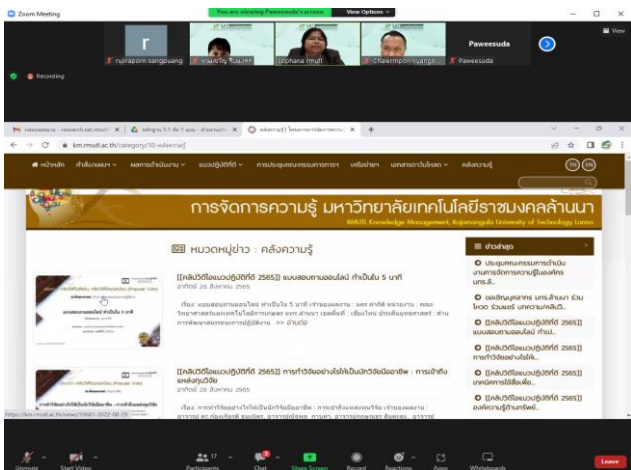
Zoom Meeting
You are viewing Paweesuda's screen View Options
View
rujiraporn sangpuang
Paweesuda
Chalermpon
Paweesuda
Recording

km.rmutl.ac.th/category/10-คลังความรู้

หน้าหลัก
การจัดการความรู้ มหาวิทยาลัยเทคโนโลยีราชมงคลล้านนา
RMUTL Knowledge Management, Rajamangala University of Technology Lanna

หมวดหมู่ข่าว : คลังความรู้

[[คลิปวิดีโอแนวปฏิบัติที่ดี 2565]] แบบสอบถามออนไลน์ ทำเป็นใน 5 นาที
อาทิตย์ 28 สิงหาคม 2565
เรื่อง : แบบสอบถามออนไลน์ ทำเป็นใน 5 นาที เจ้าของผลงาน : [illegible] >> อ่านต่อ

[[คลิปวิดีโอแนวปฏิบัติที่ดี 2565]] การทำวิจัยอย่างไรให้เป็นนักวิจัยมืออาชีพ : การเข้าถึงแหล่งทุนวิจัย
อาทิตย์ 28 สิงหาคม 2565
เรื่อง : การทำวิจัยอย่างไรให้เป็นนักวิจัยมืออาชีพ : การเข้าถึงแหล่งทุนวิจัย เจ้าของผลงาน : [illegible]

ข่าวล่าสุด
ประชุมคณะกรรมการดำเนินงานการจัดการความรู้และศักยภาพ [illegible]
ขอเชิญบุคลากร มทร.ล้านนา ร่วมโหวต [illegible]
[[คลิปวิดีโอแนวปฏิบัติที่ดี 2565]] แบบสอบถามออนไลน์ ทำเป็น...
[[คลิปวิดีโอแนวปฏิบัติที่ดี 2565]] การทำวิจัยอย่างไรให้...
[[คลิปวิดีโอแนวปฏิบัติที่ดี 2565]] เทคนิคการใช้สื่อเพื่อ...
[[คลิปวิดีโอแนวปฏิบัติที่ดี 2565]] องค์ความรู้ด้านทรัพย์...

https://km.rmutl.ac.th/news/19681-2022-08-28

Unmute Start Video Participants 17 Chat Share Screen Record Reactions Apps Whiteboards Leave